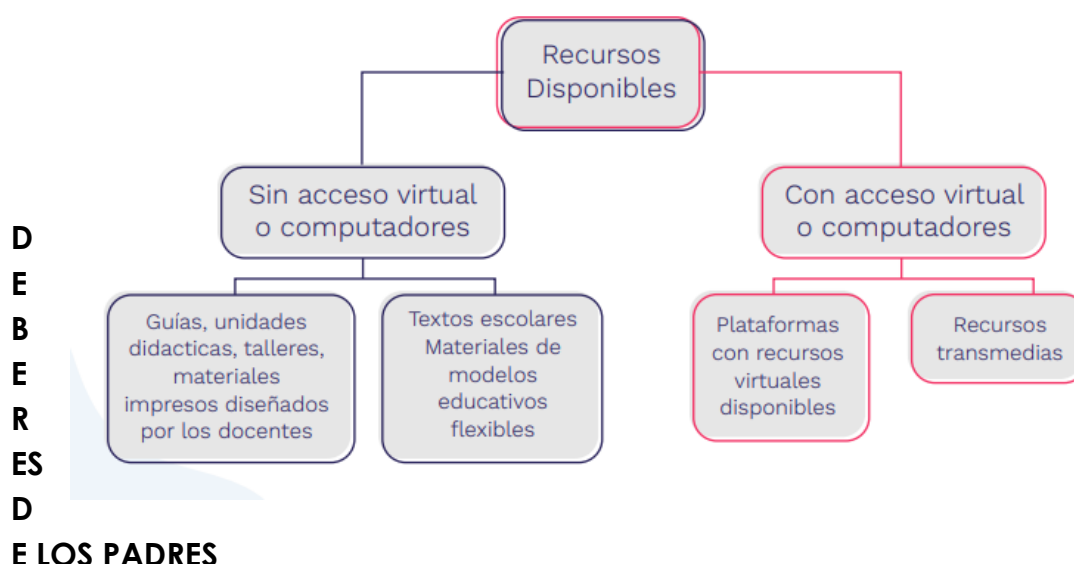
Recursos Disponibles

Sin acceso virtual o computadores

Con acceso virtual o computadores

Guías, unidades didacticas, talleres, materiales impresos diseñados por los docentes

Textos escolares Materiales de modelos educativos flexibles

Plataformas con recursos virtuales disponibles

Recursos transmedias

D
E
B
E
R
ES
D
E LOS PADRES